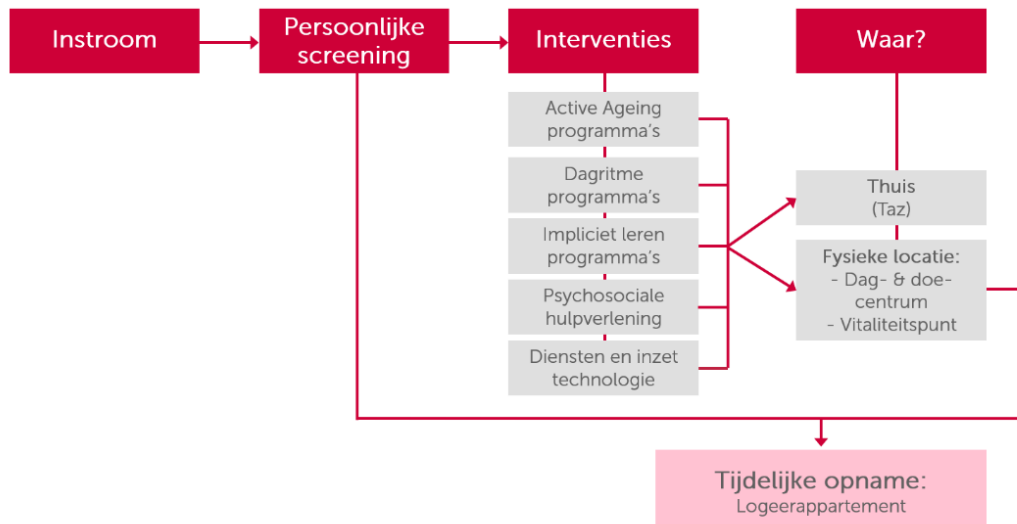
Instroom

Persoonlijke screening

Interventies

Waar?

Active Ageing programma's

Dagritme programma's

Impliciet leren programma's

Psychosociale hulpverlening

Diensten en inzet technologie

Thuis
(Taz)

Fysieke locatie:
- Dag- & doe-centrum
- Vitaliteitspunt

Tijdelijke opname:
Logeerappartement